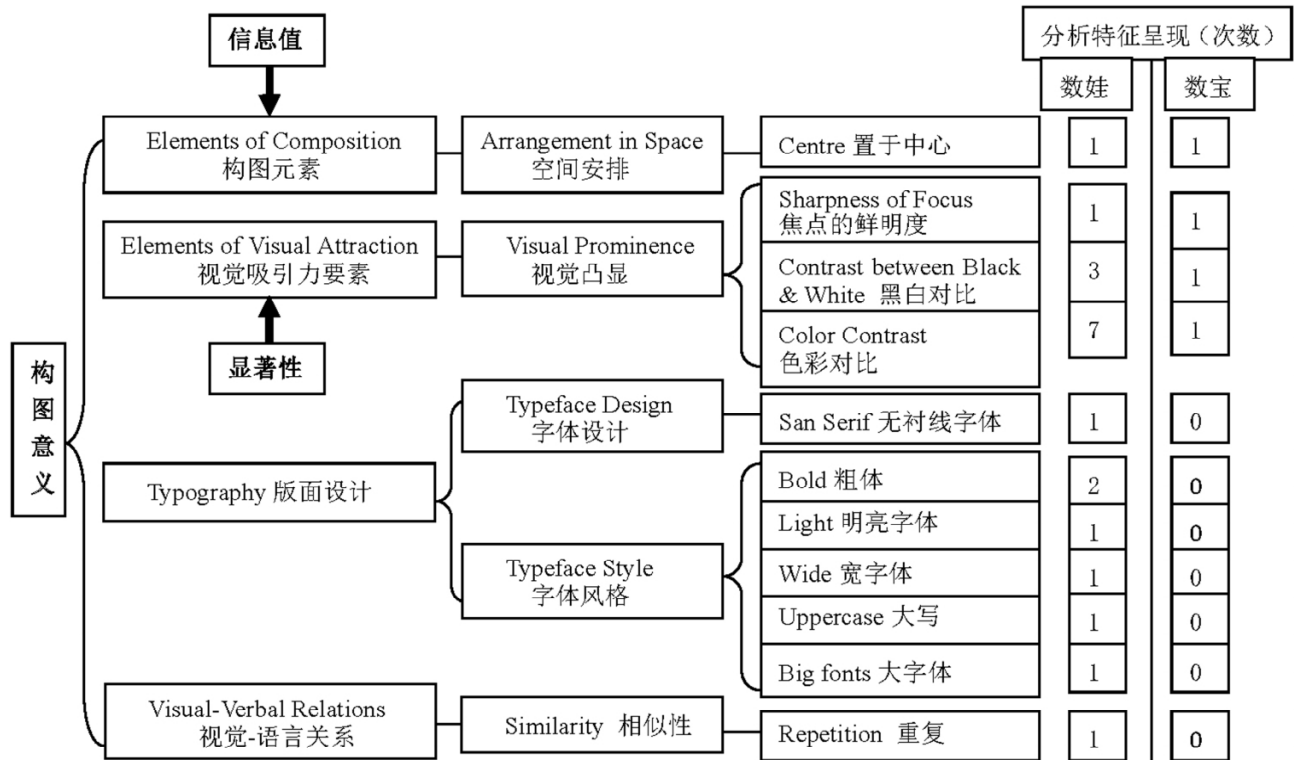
信息值

分析特征呈现（次数）

数娃

数宝

构图意义

Elements of Composition 构图元素

Arrangement in Space 空间安排

Centre 置于中心

1

1

Elements of Visual Attraction 视觉吸引力要素

Visual Prominence 视觉凸显

Sharpness of Focus 焦点的鲜明度

1

1

Contrast between Black & White 黑白对比

3

1

Color Contrast 色彩对比

7

1

显著性

Typography 版面设计

Typeface Design 字体设计

San Serif 无衬线字体

1

0

Typeface Style 字体风格

Bold 粗体

2

0

Light 明亮字体

1

0

Wide 宽字体

1

0

Uppercase 大写

1

0

Big fonts 大字体

1

0

Visual-Verbal Relations 视觉-语言关系

Similarity 相似性

Repetition 重复

1

0